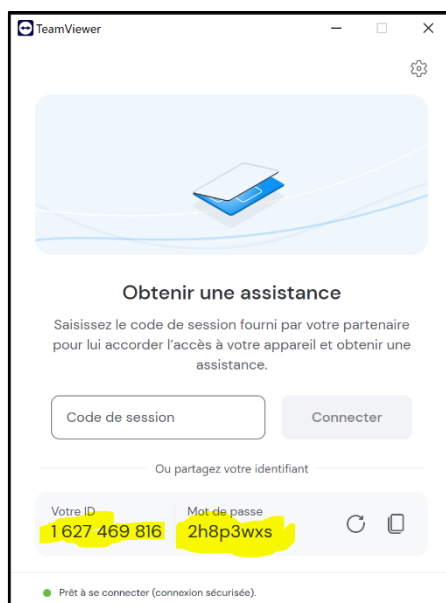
TeamViewer

Obtenir une assistance

Saisissez le code de session fourni par votre partenaire pour lui accorder l'accès à votre appareil et obtenir une assistance.

Code de session

Connecter

Ou partagez votre identifiant

Votre ID
1 627 469 816

Mot de passe
2h8p3wxs

Prêt à se connecter (connexion sécurisée).